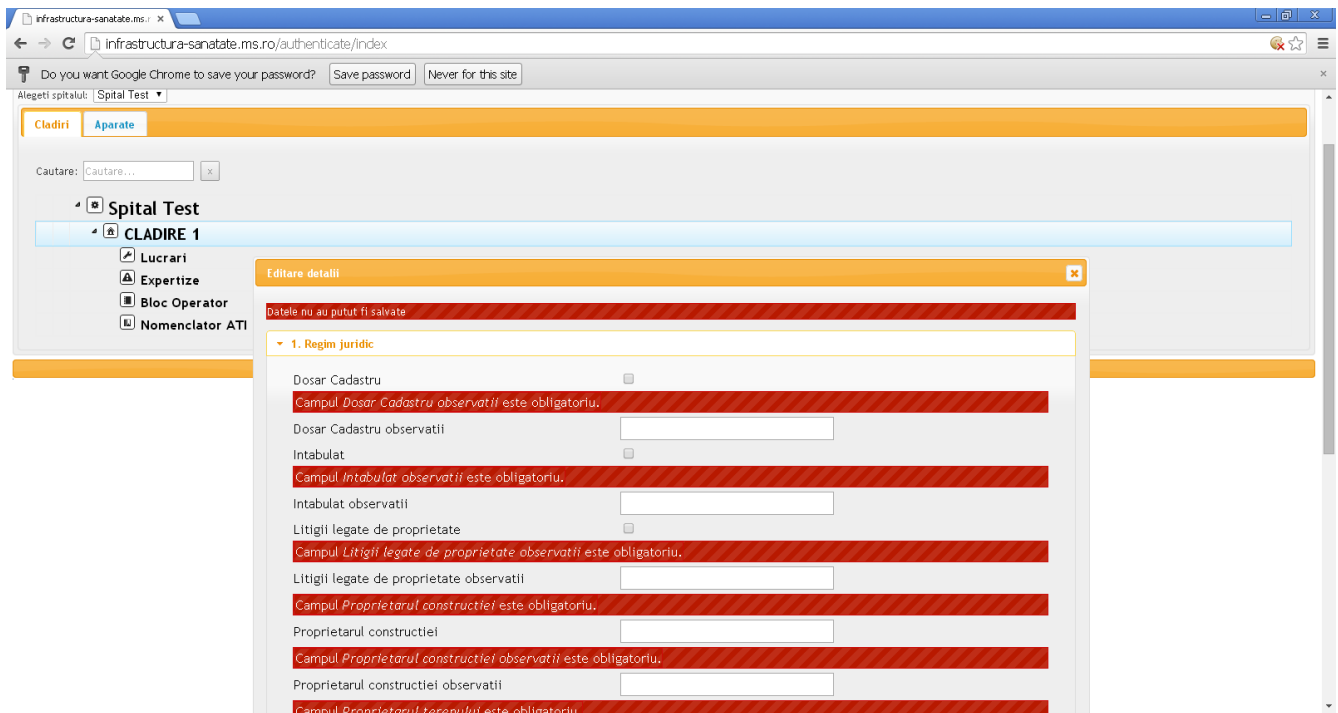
infrastructura-sanatate.ms.r ×

infrastructura-sanatate.ms.ro/authenticate/index

Do you want Google Chrome to save your password? Save password Never for this site

Alegeti spitalul: Spital Test

Cladiri Aparate

Cautare: Cautare... x

Spital Test

CLADIRE 1

Lucrari

Expertize

Bloc Operator

Nomenclator ATI

Editare detalii

Datele nu au putut fi salvate

1. Regim juridic

Dosar Cadastru

Campul *Dosar Cadastru observatii* este obligatoriu.

Dosar Cadastru observatii

Intabulat

Campul *Intabulat observatii* este obligatoriu.

Intabulat observatii

Litigii legate de proprietate

Campul *Litigii legate de proprietate observatii* este obligatoriu.

Litigii legate de proprietate observatii

Campul *Proprietarul constructiei* este obligatoriu.

Proprietarul constructiei

Campul *Proprietarul constructiei observatii* este obligatoriu.

Proprietarul constructiei observatii

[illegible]